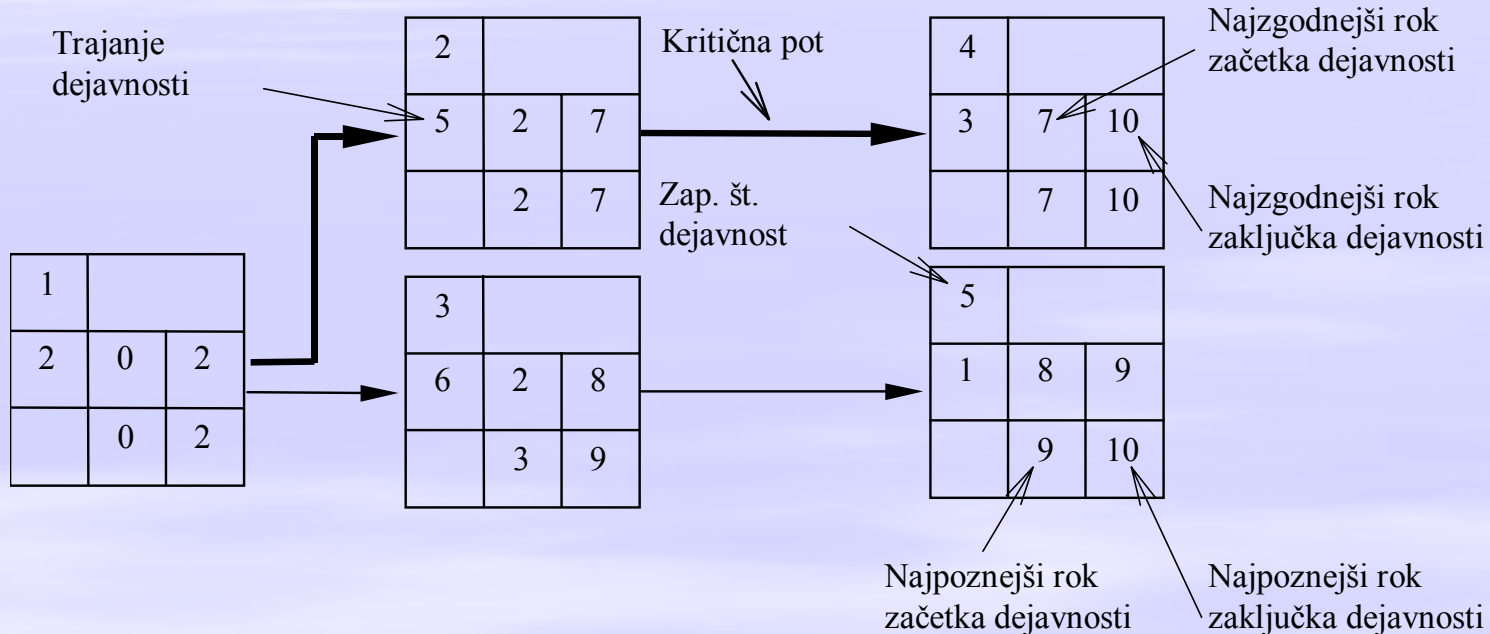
Trajanje dejavnosti

| 2 | | |
|---|---|---|
| 5 | 2 | 7 |
| | 2 | 7 |

Kritična pot

| 4 | | |
|---|---|---|
| 3 | 7 | 10 |
| | 7 | 10 |

Najzgodnejši rok začetka dejavnosti

Najzgodnejši rok zaključka dejavnosti

Zap. št. dejavnost

| 1 | | |
|---|---|---|
| 2 | 0 | 2 |
| | 0 | 2 |

| 3 | | |
|---|---|---|
| 6 | 2 | 8 |
| | 3 | 9 |

| 5 | | |
|---|---|---|
| 1 | 8 | 9 |
| | 9 | 10 |

Najpoznejši rok začetka dejavnosti

Najpoznejši rok zaključka dejavnosti